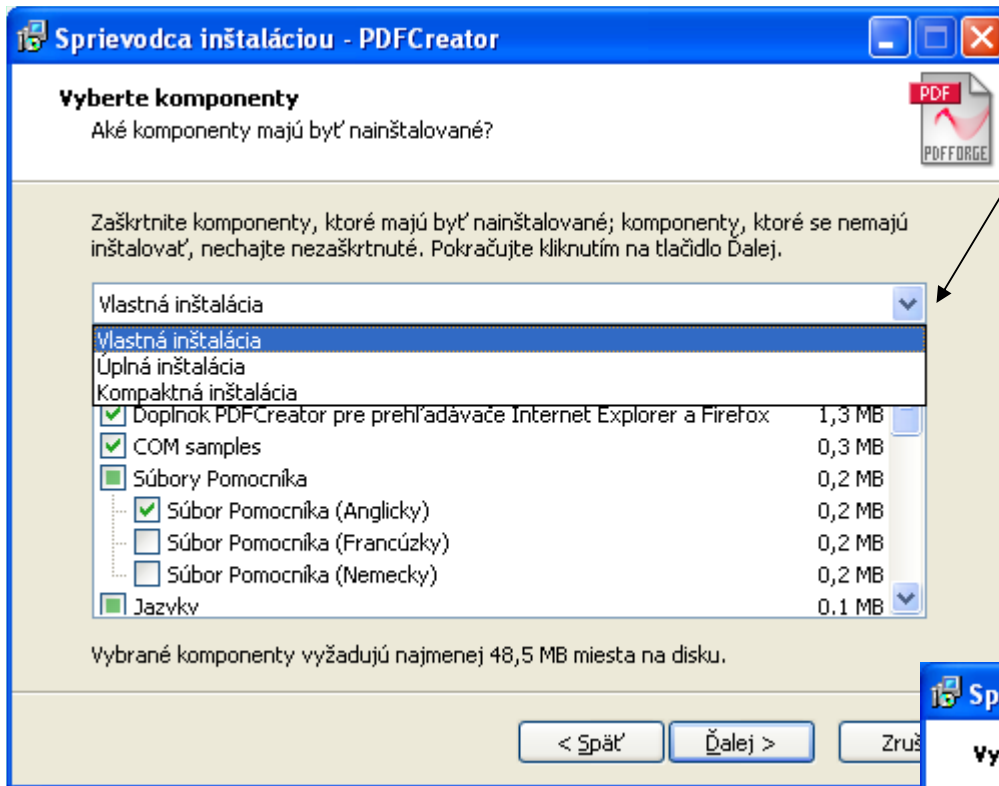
Sprievodca inštaláciou - PDFCreator

Vyberte komponenty
Aké komponenty majú byť nainštalované?

PDF
PDFFORGE

Zaškrtnite komponenty, ktoré majú byť nainštalované; komponenty, ktoré se nemajú inštalovať, nechajte nezaškrtnuté. Pokračujte kliknutím na tlačidlo Ďalej.

Vlastná inštalácia
Vlastná inštalácia
Úplná inštalácia
Kompaktná inštalácia

| | |
|---|---|
| Doplnok PDFCreator pre prehľadávače Internet Explorer a Firefox | 1,3 MB |
| COM samples | 0,3 MB |
| Súbory Pomocníka | 0,2 MB |
| Súbor Pomocníka (Anglicky) | 0,2 MB |
| Súbor Pomocníka (Francúzky) | 0,2 MB |
| Súbor Pomocníka (Nemecky) | 0,2 MB |
| Jazyky | 0,1 MB |

Vybrané komponenty vyžadujú najmenej 48,5 MB miesta na disku.

< Späť
Ďalej >
Zruš

Spr
Vy